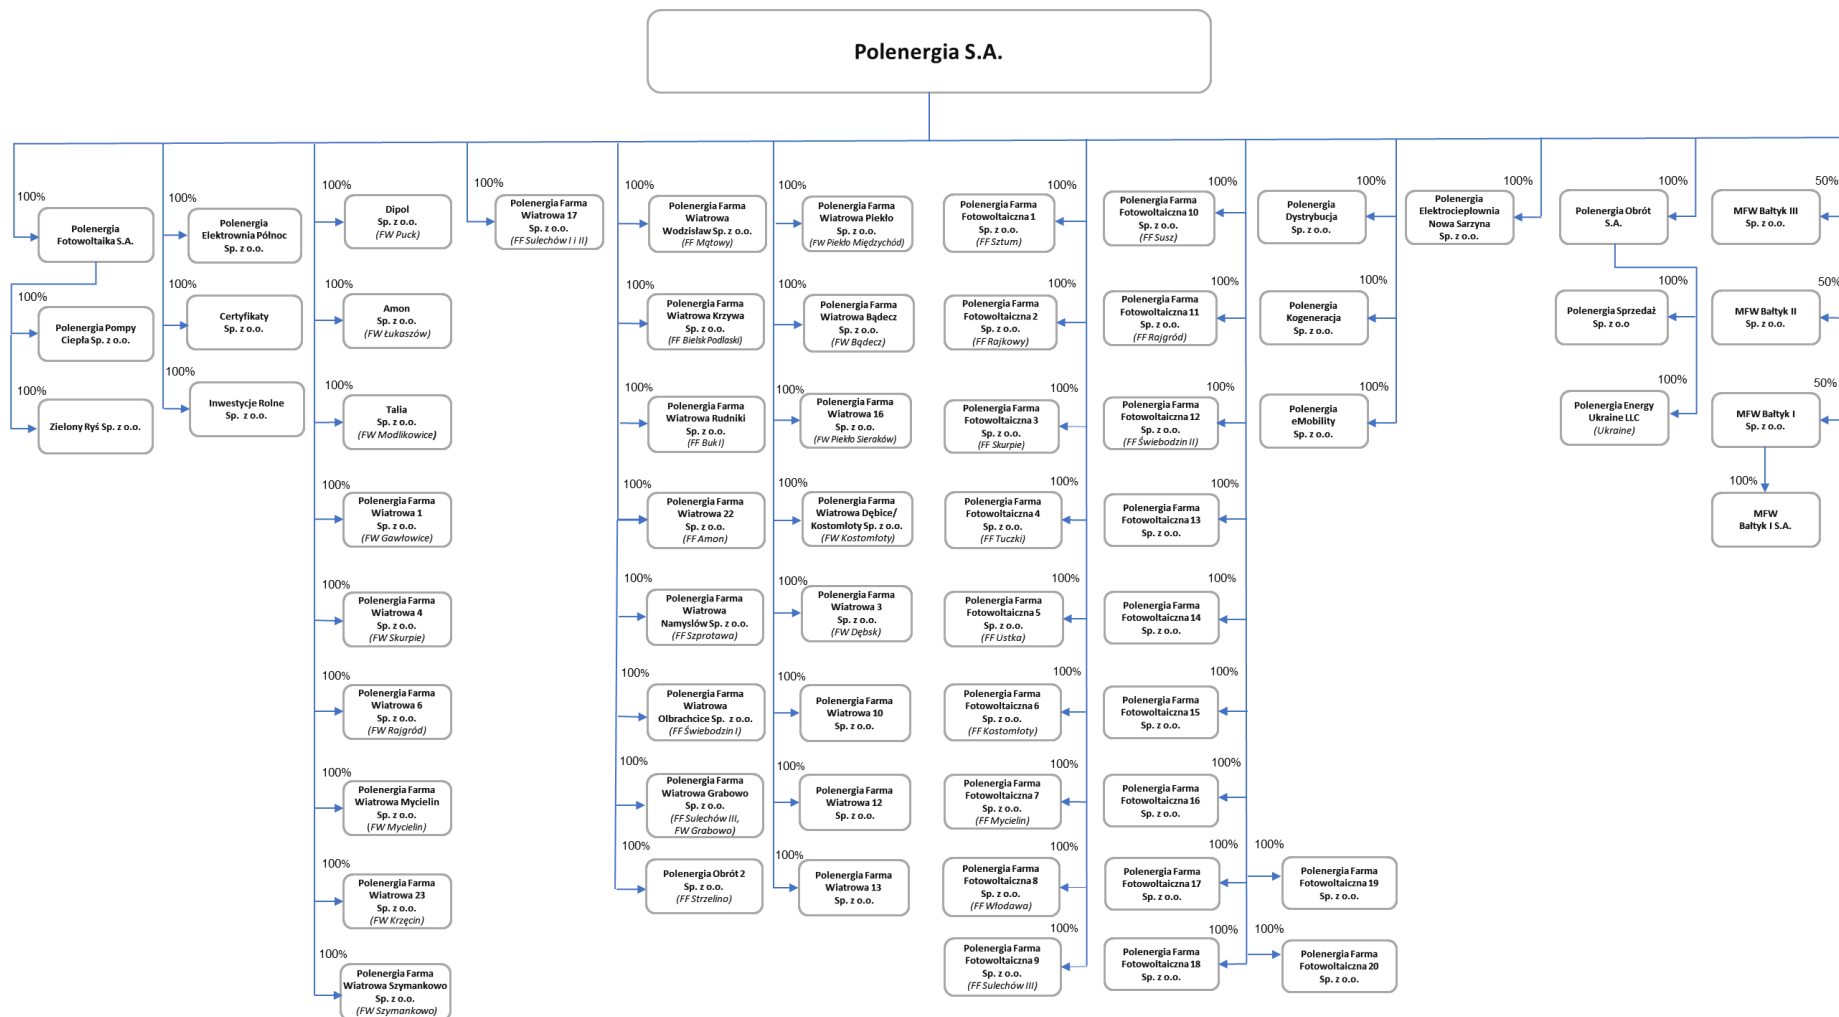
Polenergia S.A.

100%
Polenergia Fotowoltaika S.A.

100%
Polenergia Pompy Ciepła Sp. z o.o.

100%
Zielony Ryś Sp. z o.o.

100%
Polenergia Elektrownia Północ Sp. z o.o.

100%
Certyfikaty Sp. z o.o.

100%
Inwestycje Rolne Sp. z o.o.

100%
Dipol Sp. z o.o. (FW Puck)

100%
Amon Sp. z o.o. (FW Łukaszów)

100%
Talia Sp. z o.o. (FW Modlikowice)

100%
Polenergia Farma Wiatrowa 1 Sp. z o.o. (FW Gawłowice)

100%
Polenergia Farma Wiatrowa 4 Sp. z o.o. (FW Skurpie)

100%
Polenergia Farma Wiatrowa 6 Sp. z o.o. (FW Rajgród)

100%
Polenergia Farma Wiatrowa Mycielin Sp. z o.o. (FW Mycielin)

100%
Polenergia Farma Wiatrowa 23 Sp. z o.o. (FW Krzęcin)

100%
Polenergia Farma Wiatrowa Szymankowo Sp. z o.o. (FW Szymankowo)

100%
Polenergia Farma Wiatrowa 17 Sp. z o.o. (FF Sulechów I i II)

100%
Polenergia Farma Wiatrowa Wodzisław Sp. z o.o. (FF Mątowy)

100%
Polenergia Farma Wiatrowa Krzywa Sp. z o.o. (FF Bielsk Podlaski)

100%
Polenergia Farma Wiatrowa Rudniki Sp. z o.o. (FF Buk I)

100%
Polenergia Farma Wiatrowa 22 Sp. z o.o. (FF Amon)

100%
Polenergia Farma Wiatrowa Namysłów Sp. z o.o. (FF Szprotawa)

100%
Polenergia Farma Wiatrowa Olbrachcice Sp. z o.o. (FF Świebodzin I)

100%
Polenergia Farma Wiatrowa Grabowo Sp. z o.o. (FF Sulechów III, FW Grabowo)

100%
Polenergia Obrót 2 Sp. z o.o. (FF Strzelino)

100%
Polenergia Farma Wiatrowa Piekło Sp. z o.o. (FW Piekło Międzychód)

100%
Polenergia Farma Wiatrowa Bądecz Sp. z o.o. (FW Bądecz)

100%
Polenergia Farma Wiatrowa 16 Sp. z o.o. (FW Piekło Sieraków)

100%
Polenergia Farma Wiatrowa Dębice/ Kostomłoty Sp. z o.o. (FW Kostomłoty)

100%
Polenergia Farma Wiatrowa 3 Sp. z o.o. (FW Dębsk)

100%
Polenergia Farma Wiatrowa 10 Sp. z o.o.

100%
Polenergia Farma Wiatrowa 12 Sp. z o.o.

100%
Polenergia Farma Wiatrowa 13 Sp. z o.o.

100%
Polenergia Farma Fotowoltaiczna 1 Sp. z o.o. (FF Sztum)

100%
Polenergia Farma Fotowoltaiczna 2 Sp. z o.o. (FF Rajkowy)

100%
Polenergia Farma Fotowoltaiczna 3 Sp. z o.o. (FF Skurpie)

100%
Polenergia Farma Fotowoltaiczna 4 Sp. z o.o. (FF Tuczki)

100%
Polenergia Farma Fotowoltaiczna 5 Sp. z o.o. (FF Ustka)

100%
Polenergia Farma Fotowoltaiczna 6 Sp. z o.o. (FF Kostomłoty)

100%
Polenergia Farma Fotowoltaiczna 7 Sp. z o.o. (FF Mycielin)

100%
Polenergia Farma Fotowoltaiczna 8 Sp. z o.o. (FF Włodawa)

100%
Polenergia Farma Fotowoltaiczna 9 Sp. z o.o. (FF Sulechów III)

100%
Polenergia Farma Fotowoltaiczna 10 Sp. z o.o. (FF Susz)

100%
Polenergia Farma Fotowoltaiczna 11 Sp. z o.o. (FF Rajgród)

100%
Polenergia Farma Fotowoltaiczna 12 Sp. z o.o. (FF Świebodzin II)

100%
Polenergia Farma Fotowoltaiczna 13 Sp. z o.o.

100%
Polenergia Farma Fotowoltaiczna 14 Sp. z o.o.

100%
Polenergia Farma Fotowoltaiczna 15 Sp. z o.o.

100%
Polenergia Farma Fotowoltaiczna 16 Sp. z o.o.

100%
Polenergia Farma Fotowoltaiczna 17 Sp. z o.o.

100%
Polenergia Farma Fotowoltaiczna 18 Sp. z o.o.

100%
Polenergia Farma Fotowoltaiczna 19 Sp. z o.o.

100%
Polenergia Farma Fotowoltaiczna 20 Sp. z o.o.

100%
Polenergia Dystrybucja Sp. z o.o.

100%
Polenergia Kogeneracja Sp. z o.o.

100%
Polenergia eMobility Sp. z o.o.

100%
Polenergia Elektrociepłownia Nowa Sarzyna Sp. z o.o.

100%
Polenergia Obrót S.A.

100%
Polenergia Sprzedaż Sp. z o.o

100%
Polenergia Energy Ukraine LLC (Ukraine)

50%
MFW Bałtyk III Sp. z o.o.

50%
MFW Bałtyk II Sp. z o.o.

50%
MFW Bałtyk I Sp. z o.o.

100%
MFW Bałtyk I S.A.